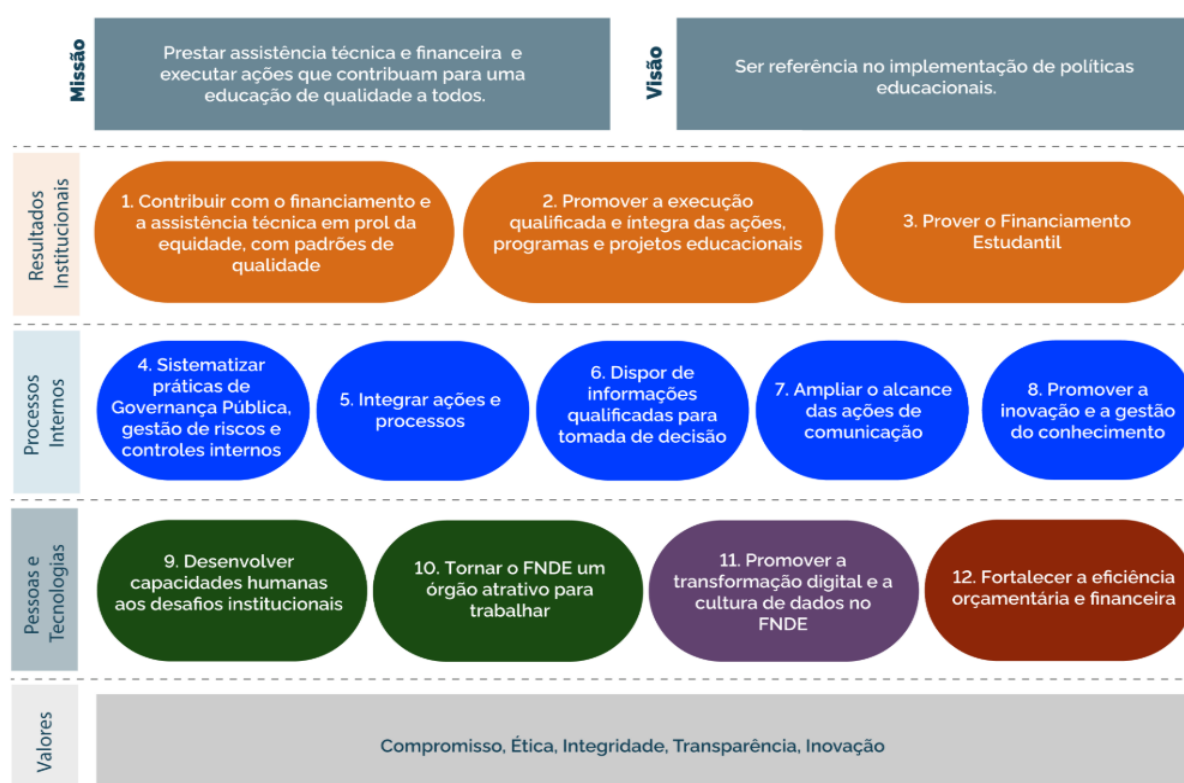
Missão

Prestar assistência técnica e financeira e executar ações que contribuam para uma educação de qualidade a todos.

Visão

Ser referência no implementação de políticas educacionais.

Resultados Institucionais

1. Contribuir com o financiamento e a assistência técnica em prol da equidade, com padrões de qualidade

2. Promover a execução qualificada e integra das ações, programas e projetos educacionais

3. Prover o Financiamento Estudantil

Processos Internos

4. Sistematizar práticas de Governança Pública, gestão de riscos e controles internos

5. Integrar ações e processos

6. Dispor de informações qualificadas para tomada de decisão

7. Ampliar o alcance das ações de comunicação

8. Promover a inovação e a gestão do conhecimento

Pessoas e Tecnologias

9. Desenvolver capacidades humanas aos desafios institucionais

10. Tornar o FNDE um órgão atrativo para trabalhar

11. Promover a transformação digital e a cultura de dados no FNDE

12. Fortalecer a eficiência orçamentária e financeira

Valores

Compromisso, Ética, Integridade, Transparência, Inovação